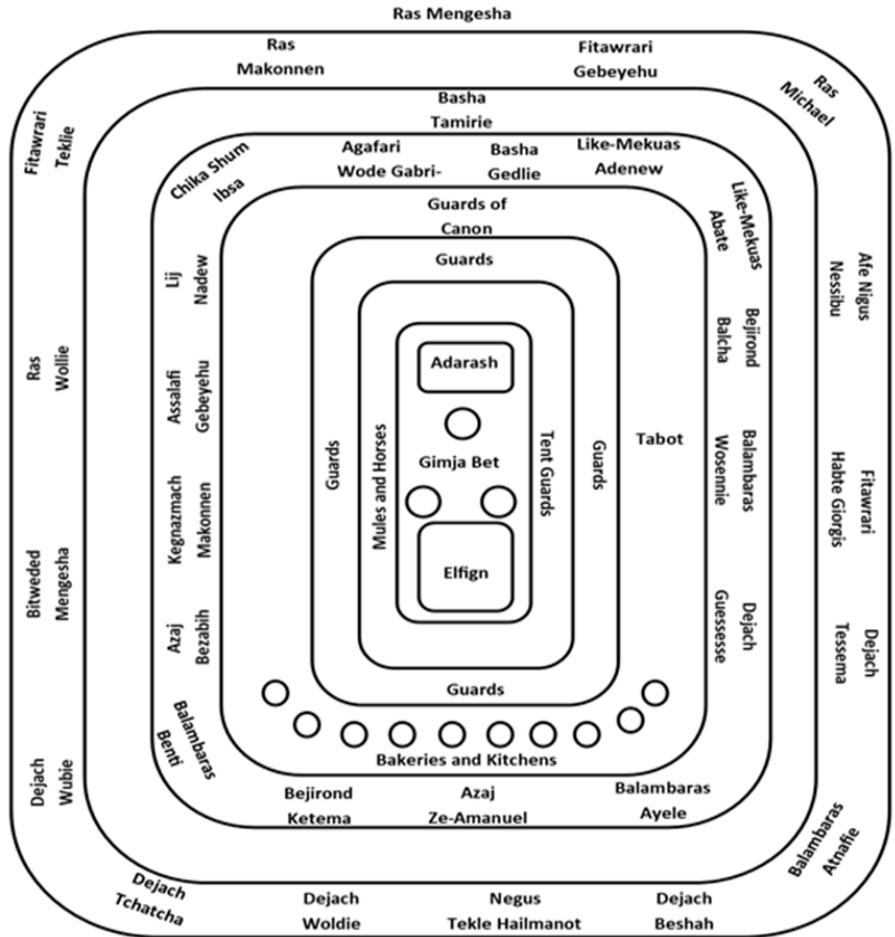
Ras Mengesha

Ras Makonnen

Fitawrari Gebeyehu

Ras Michael

Fitawrari Teklie

Basha Tamirie

Chika Shum Ibsa

Agafari Wode Gabri-

Basha Gedlie

Like-Mekuas Adenew

Like-Mekuas Abate

Guards of Canon

Guards

Afe Nigus Nessibu

Lij Nadew

Bejirond Balcha

Adarash

Ras Wollie

Assalafi Gebeyehu

Tabot

Gimja Bet

Tent Guards

Guards

Mules and Horses

Guards

Balambaras Wosennie

Fitawrari Habte Giorgis

Kegnazmach Makonnen

Elfign

Bitweded Mengesha

Dejach Guessesse

Azaj Bezabih

Dejach Tessema

Guards

Balambaras Benti

Bakeries and Kitchens

Dejach Wubie

Bejirond Ketema

Azaj Ze-Amanuel

Balambaras Ayele

Balambaras Atnafie

Dejach Tchatcha

Dejach Woldie

Negus Tekle Hailmanot

Dejach Beshah